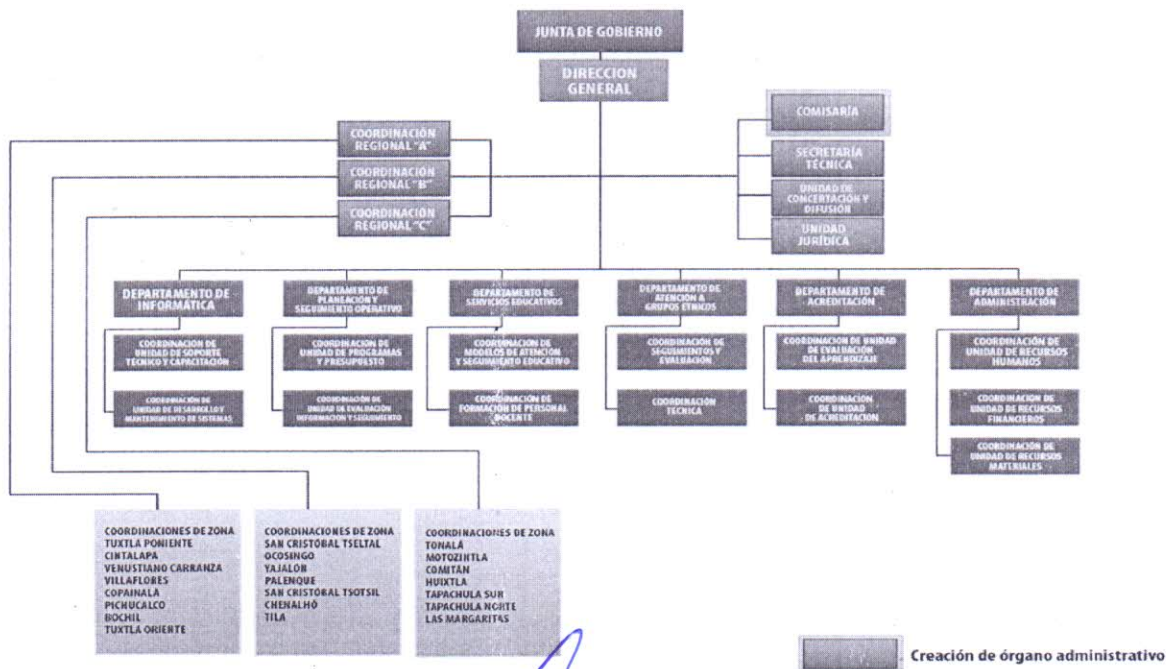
JUNTA DE GOBIERNO

DIRECCION GENERAL

COMISARÍA

SECRETARÍA TÉCNICA

UNIDAD DE CONCERTACIÓN Y DIFUSIÓN

UNIDAD JURÍDICA

COORDINACIÓN REGIONAL "A"

COORDINACIÓN REGIONAL "B"

COORDINACIÓN REGIONAL "C"

DEPARTAMENTO DE INFORMÁTICA

COORDINACIÓN DE UNIDAD DE SOPORTE TÉCNICO Y CAPACITACIÓN

COORDINACIÓN DE UNIDAD DE DESARROLLO Y MANTENIMIENTO DE SISTEMAS

DEPARTAMENTO DE PLANEACIÓN Y SEGUIMIENTO OPERATIVO

COORDINACIÓN DE UNIDAD DE PROGRAMAS Y PRESUPUESTO

COORDINACIÓN DE UNIDAD DE EVALUACIÓN INFORMACIÓN Y SEGUIMIENTO

DEPARTAMENTO DE SERVICIOS EDUCATIVOS

COORDINACIÓN DE MODELOS DE ATENCIÓN Y SEGUIMIENTO EDUCATIVO

COORDINACIÓN DE FORMACIÓN DE PERSONAL DOCENTE

DEPARTAMENTO DE ATENCIÓN A GRUPOS ÉTNICOS

COORDINACIÓN DE SEGUIMIENTOS Y EVALUACIÓN

COORDINACIÓN TÉCNICA

DEPARTAMENTO DE ACREDITACIÓN

COORDINACIÓN DE UNIDAD DE EVALUACIÓN DEL APRENDIZAJE

COORDINACIÓN DE UNIDAD DE ACREDITACIÓN

DEPARTAMENTO DE ADMINISTRACIÓN

COORDINACIÓN DE UNIDAD DE RECURSOS HUMANOS

COORDINACIÓN DE UNIDAD DE RECURSOS FINANCIEROS

COORDINACIÓN DE UNIDAD DE RECURSOS MATERIALES

COORDINACIONES DE ZONA
TUXTLA PONIENTE
CINTALAPA
VENUSTIANO CARRANZA
VILLAFLORES
COPAINALA
PICHUCALCO
BOCHIL
TUXTLA ORIENTE

COORDINACIONES DE ZONA
SAN CRISTOBAL TSELTAL
OCOSINGO
YAJALON
PALENQUE
SAN CRISTOBAL TSOTSIL
CHENALHO
TILA

COORDINACIONES DE ZONA
TONALÁ
MOTOZINTLA
COMITÁN
HUIXTLA
TAPACHULA SUR
TAPACHULA NORTE
LAS MARGARITAS

Creación de órgano administrativo